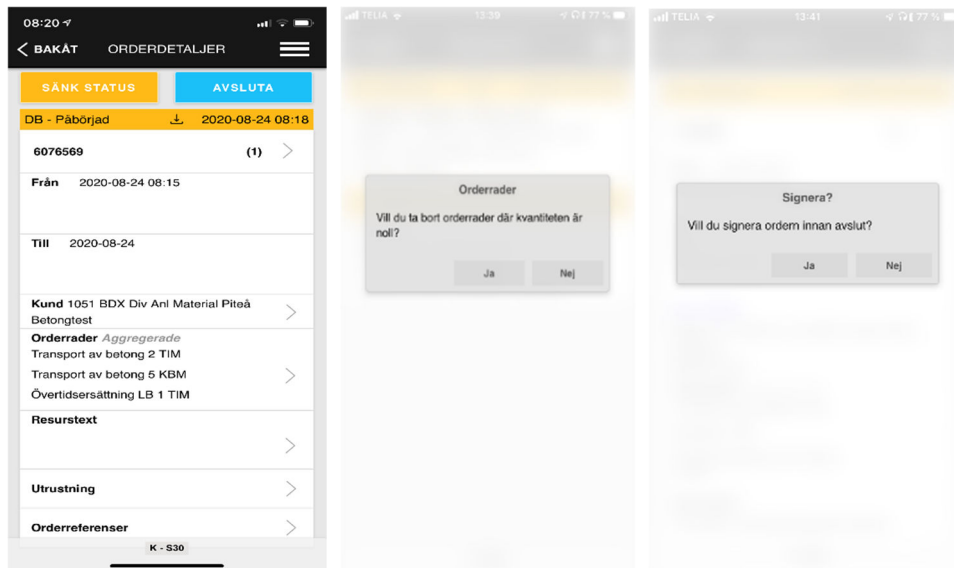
08:20

BAKÅT ORDERDETALJER

SÄNK STATUS

AVSLUTA

DB - Påbörjad 2020-08-24 08:18

6076569 (1)

Från 2020-08-24 08:15

Till 2020-08-24

Kund 1051 BDX Div Anl Material Piteå Betongtest

Orderrader Aggregerade
Transport av betong 2 TIM
Transport av betong 5 KBM
Övertidsersättning LB 1 TIM

Resurstext

Utrustning

Orderreferenser

K - S30

TELIA 13:39 77 %

Orderrader

Vill du ta bort orderrader där kvantiteten är noll?

Ja

Nej

TELIA 13:41 77 %

Signera?

Vill du signera ordern innan avslut?

Ja

Nej